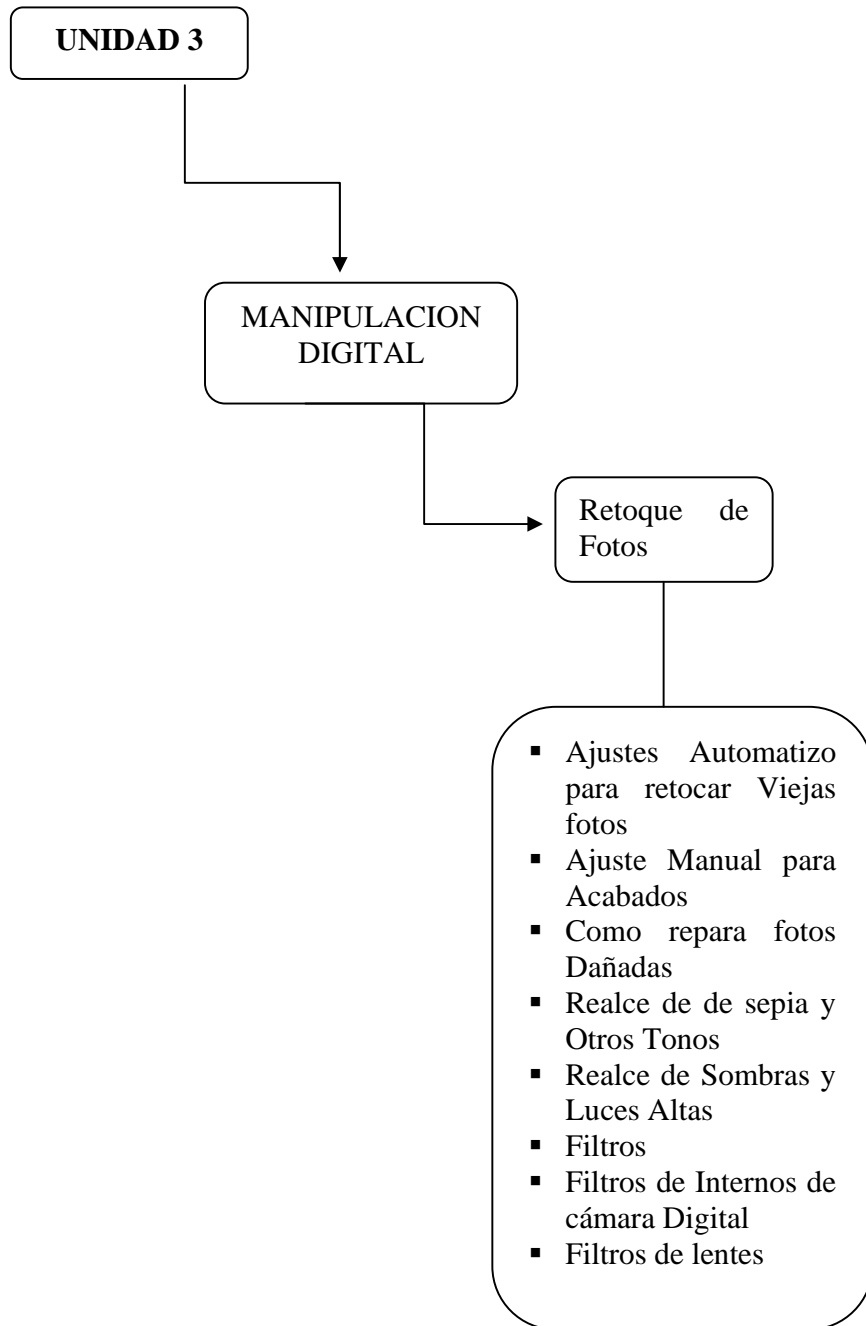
UNIDAD 3

MANIPULACION DIGITAL

Retoque de Fotos

- Ajustes Automatizo para retocar Viejas fotos
- Ajuste Manual para Acabados
- Como repara fotos Dañadas
- Realce de de sepia y Otros Tonos
- Realce de Sombras y Luces Altas
- Filtros
- Filtros de Internos de cámara Digital
- Filtros de lentes